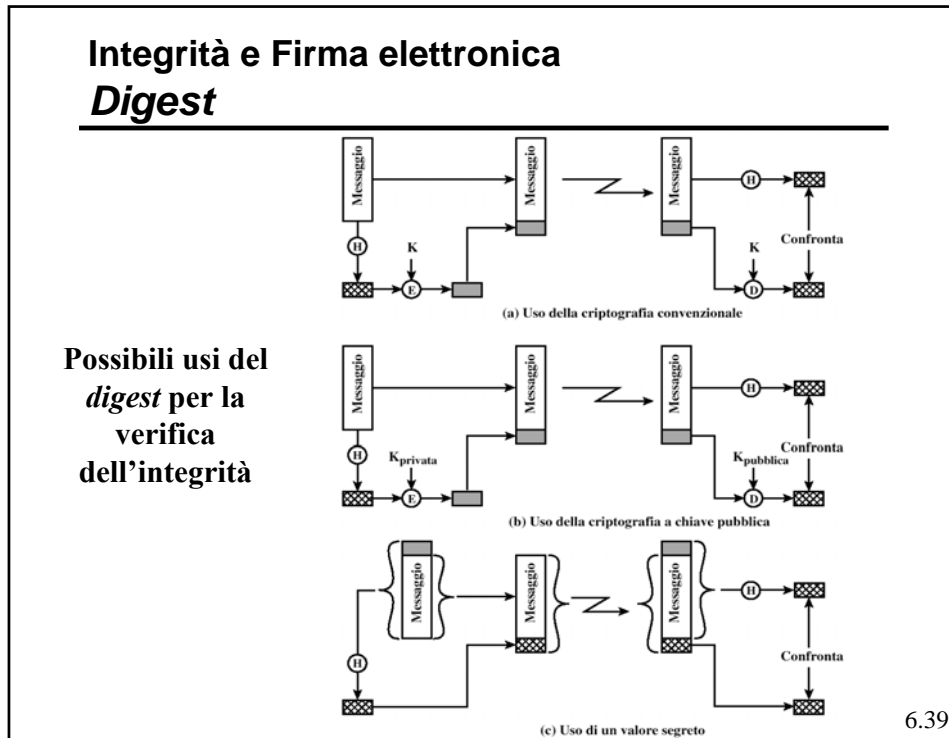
Integrità e Firma elettronica
*Digest*

Possibili usi del *digest* per la verifica dell'integrità

Messaggio
H
K
E
Messaggio
Messaggio
H
K
D
Confronta
(a) Uso della criptografia convenzionale

Messaggio
H
$K_{privata}$
E
Messaggio
Messaggio
H
$K_{pubblica}$
D
Confronta
(b) Uso della criptografia a chiave pubblica

Messaggio
H
Messaggio
Messaggio
H
Confronta
(c) Uso di un valore segreto

6.39